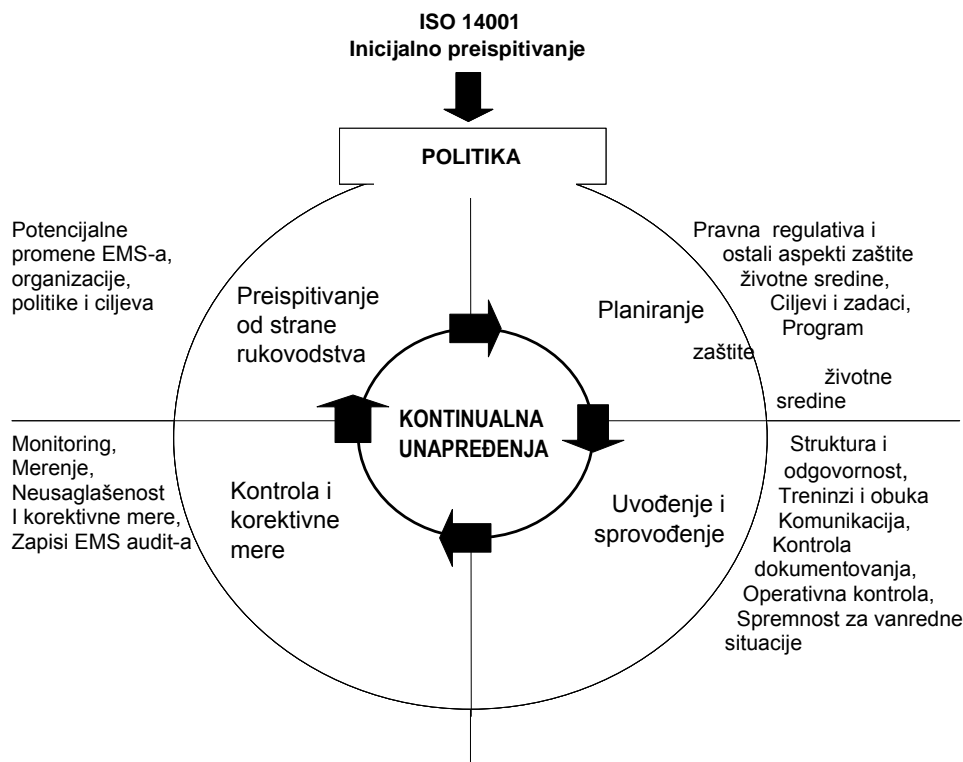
ISO 14001
Inicijalno preispitivanje

POLITIKA

Potencijalne promene EMS-a, organizacije, politike i ciljeva

Preispitivanje od strane rukovodstva

Planiranje

Pravna regulativa i ostali aspekti zaštite životne sredine, Ciljevi i zadaci, Program zaštite životne sredine

KONTINUALNA UNAPREĐENJA

Monitoring, Merenje, Neusaglašenost I korektivne mere, Zapisi EMS audit-a

Kontrola i korektivne mere

Uvođenje i sprovođenje

Struktura i odgovornost, Treninzi i obuka Komunikacija, Kontrola dokumentovanja, Operativna kontrola, Spremnost za vanredne situacije